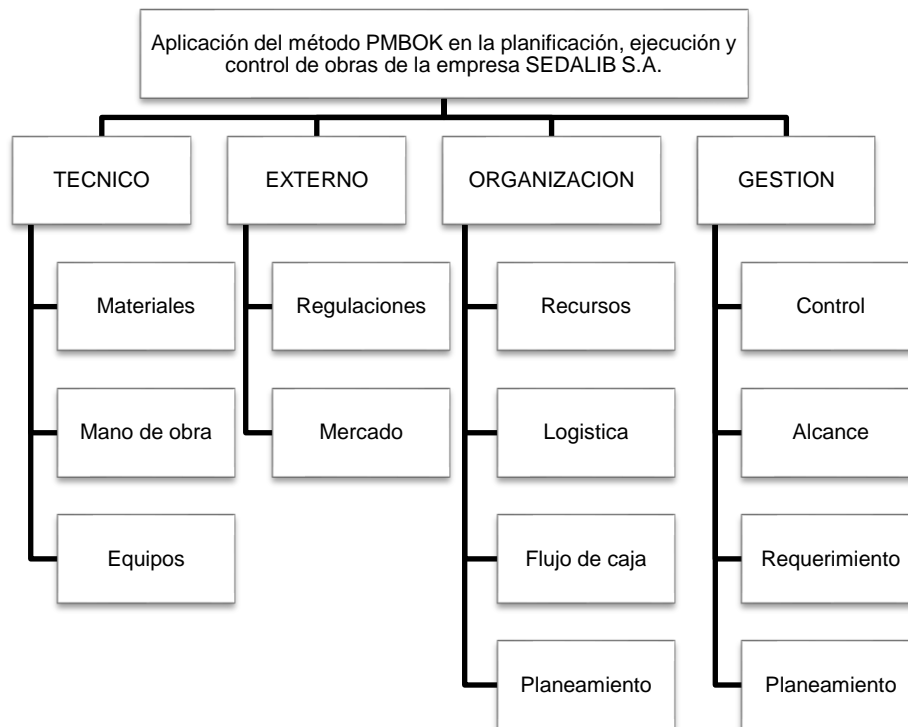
Aplicación del método PMBOK en la planificación, ejecución y control de obras de la empresa SEDALIB S.A.

TECNICO

Materiales

Mano de obra

Equipos

EXTERNO

Regulaciones

Mercado

ORGANIZACION

Recursos

Logistica

Flujo de caja

Planeamiento

GESTION

Control

Alcance

Requerimiento

Planeamiento